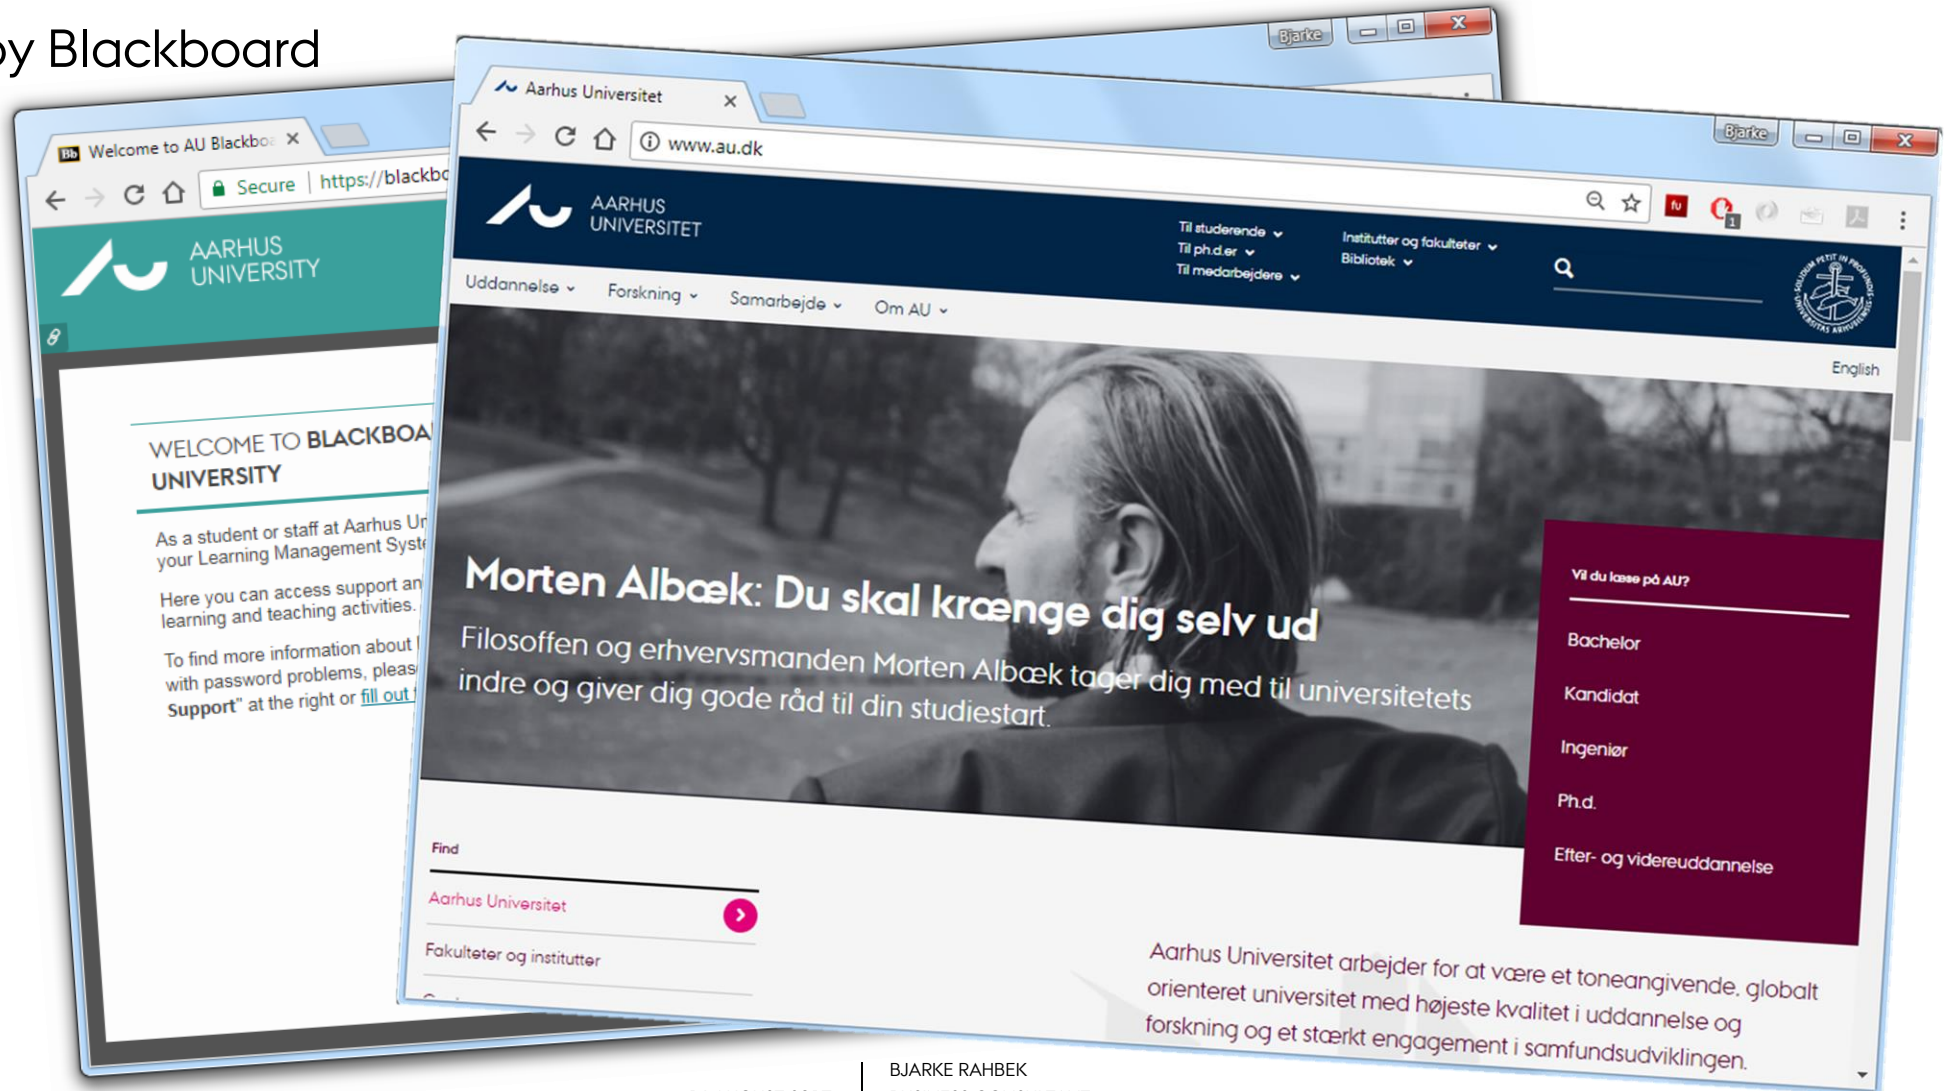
y Blackboard

Bjarke

Welcome to AU Blackbo ×

Secure https://blackb

AARHUS UNIVERSITY

WELCOME TO BLACKBOA UNIVERSITY

As a student or staff at Aarhus Ur your Learning Management Syst

Here you can access support an learning and teaching activities.

To find more information about with password problems, pleas Support" at the right or fill out

Bjarke

Aarhus Universitet ×

www.au.dk

AARHUS UNIVERSITET

Til studerende
Til ph.d.er
Til medarbejdere

Institutter og fakulteter
Bibliotek

Uddannelse Forskning Samarbejde Om AU

English

Morten Albæk: Du skal krænge dig selv ud

Filosoffen og erhvervsmanden Morten Albæk tager dig med til universitetets indre og giver dig gode råd til din studiestart.

Vil du læse på AU?

Bachelor

Kandidat

Ingeniør

Ph.d.

Efter- og videreuddannelse

Find

Aarhus Universitet

Fakulteter og institutter

Aarhus Universitet arbejder for at være et toneangivende, globalt orienteret universitet med højeste kvalitet i uddannelse og forskning og et stærkt engagement i samfundsudviklingen.

BJARKE RAHBEK